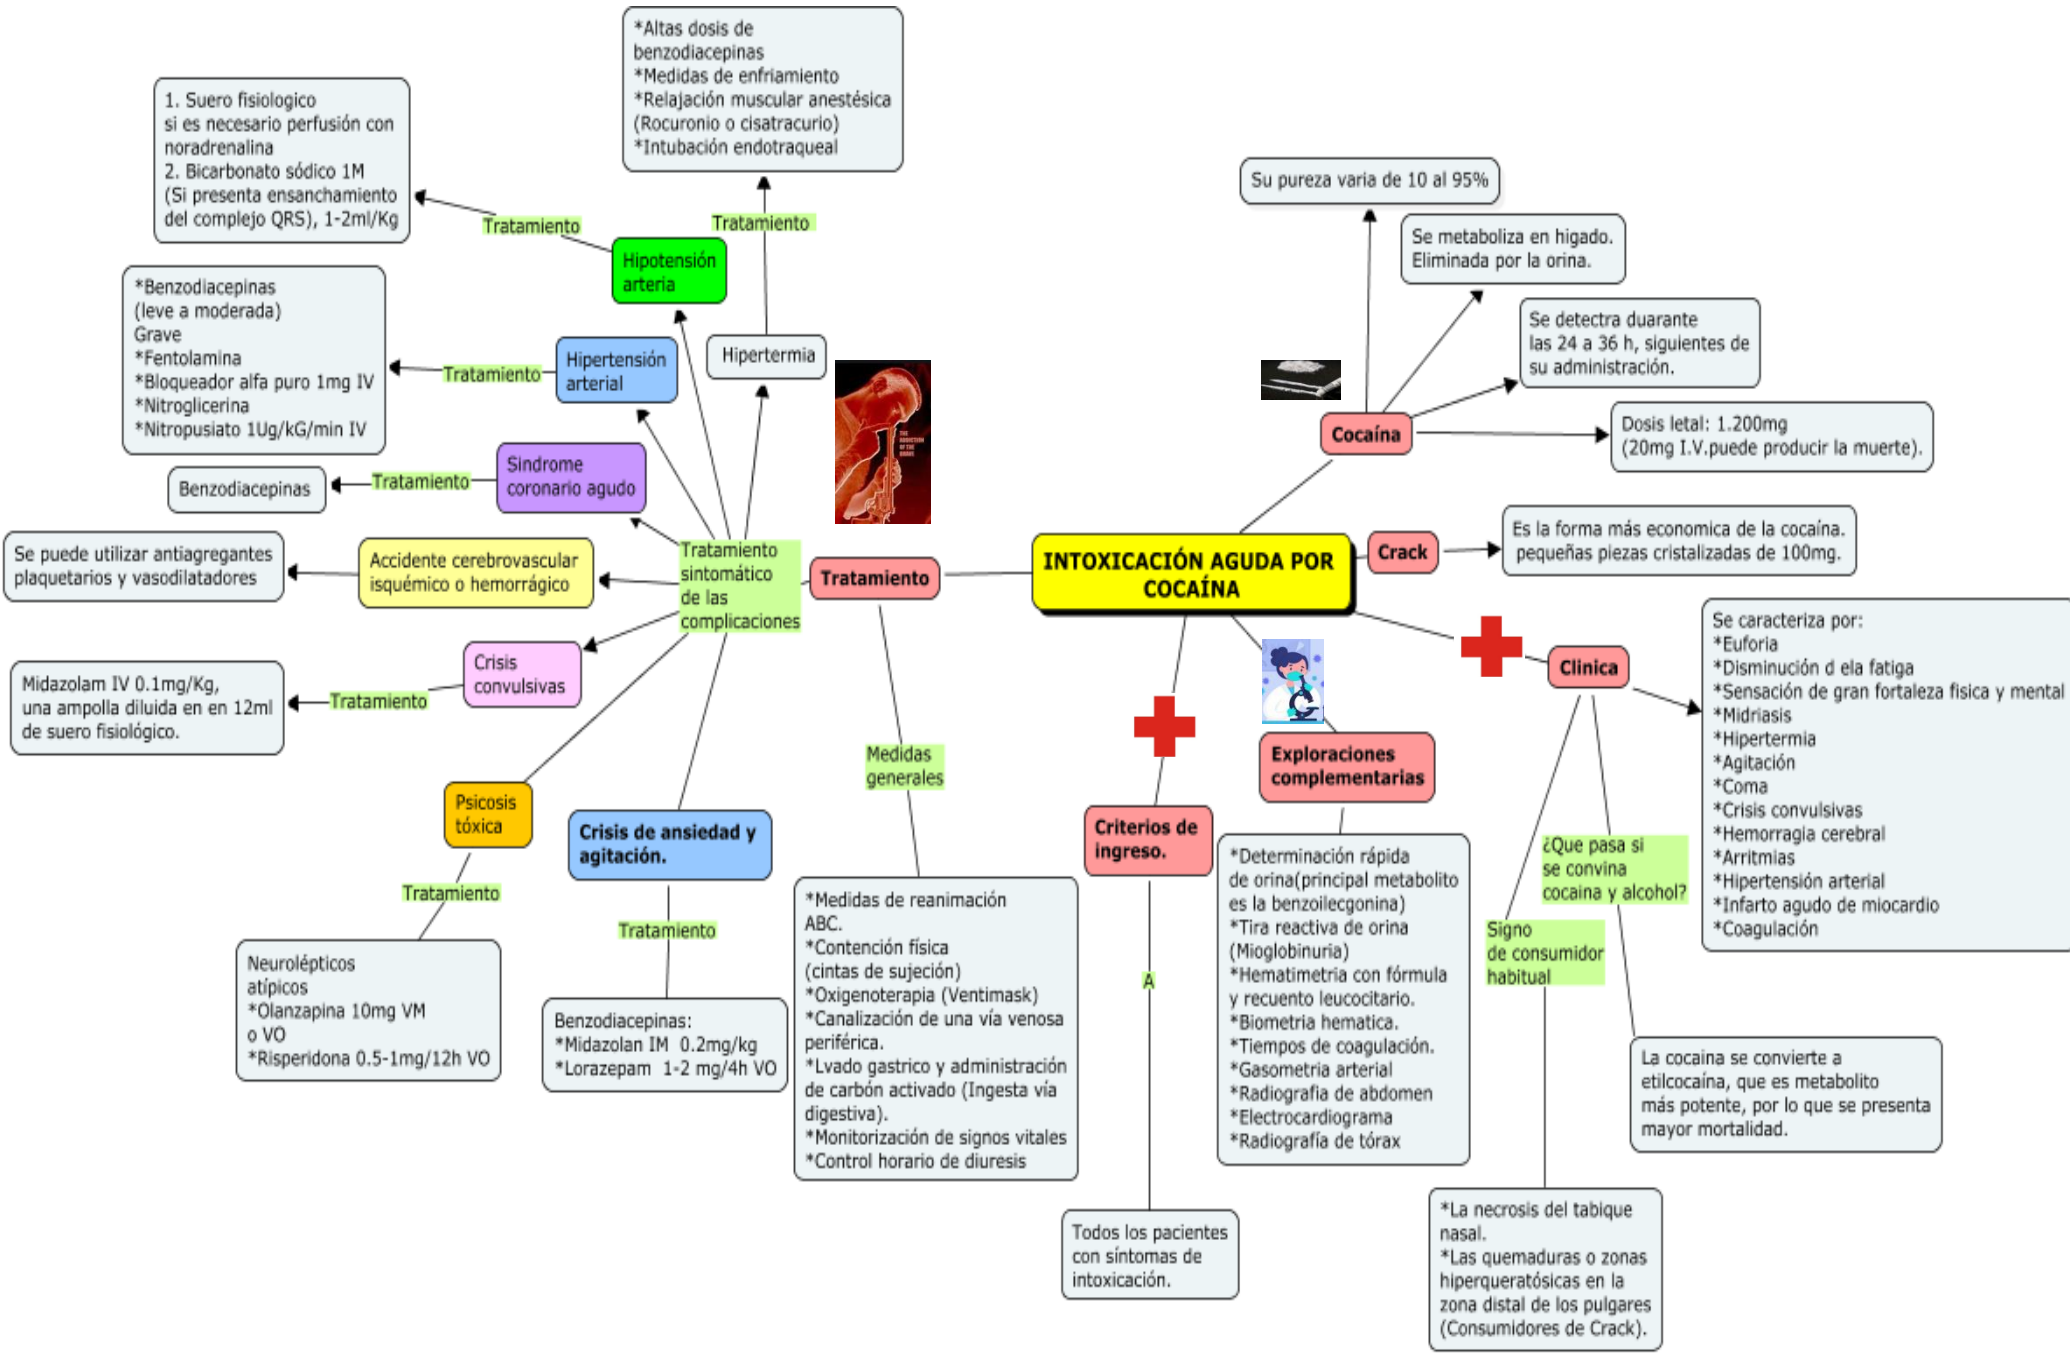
INTOXICACIÓN AGUDA POR COCAÍNA

Cocaína

Su pureza varia de 10 al 95%

Se metaboliza en higado. Eliminada por la orina.

Se detecta duarante las 24 a 36 h, siguientes de su administración.

Dosis letal: 1.200mg (20mg I.V.puede producir la muerte).

Crack

Es la forma más economica de la cocaína. pequeñas piezas cristalizadas de 100mg.

Clinica

Se caracteriza por:
*Euforia
*Disminución d ela fatiga
*Sensación de gran fortaleza fisica y mental
*Midriasis
*Hipertermia
*Agitación
*Coma
*Crisis convulsivas
*Hemorragia cerebral
*Arritmias
*Hipertensión arterial
*Infarto agudo de miocardio
*Coagulación

¿Que pasa si se convina cocaina y alcohol?

La cocaina se convierte a etilcocaína, que es metabolito más potente, por lo que se presenta mayor mortalidad.

Signo de consumidor habitual

*La necrosis del tabique nasal.
*Las quemaduras o zonas hiperqueratósicas en la zona distal de los pulgares (Consumidores de Crack).

Exploraciones complementarias

*Determinación rápida de orina(principal metabolito es la benzoilecgonina)
*Tira reactiva de orina (Mioglobinuria)
*Hematimetria con fórmula y recuento leucocitario.
*Biometria hematica.
*Tiempos de coagulación.
*Gasometria arterial
*Radiografia de abdomen
*Electrocardiograma
*Radiografía de tórax

Criterios de ingreso.

A

Todos los pacientes con síntomas de intoxicación.

Tratamiento

Medidas generales

*Medidas de reanimación ABC.
*Contención física (cintas de sujeción)
*Oxigenoterapia (Ventimask)
*Canalización de una vía venosa periférica.
*Lvado gastrico y administración de carbón activado (Ingesta vía digestiva).
*Monitorización de signos vitales
*Control horario de diuresis

Tratamiento sintomático de las complicaciones

Hipotensión arteria

Tratamiento

1. Suero fisiologico si es necesario perfusión con noradrenalina
2. Bicarbonato sódico 1M (Si presenta ensanchamiento del complejo QRS), 1-2ml/Kg

Hipertermia

Tratamiento

*Altas dosis de benzodiacepinas
*Medidas de enfriamiento
*Relajación muscular anestésica (Rocuronio o cisatracurio)
*Intubación endotraqueal

Hipertensión arterial

Tratamiento

*Benzodiacepinas (leve a moderada)
Grave
*Fentolamina
*Bloqueador alfa puro 1mg IV
*Nitroglicerina
*Nitropusiato 1Ug/kG/min IV

Sindrome coronario agudo

Tratamiento

Benzodiacepinas

Accidente cerebrovascular isquémico o hemorrágico

Se puede utilizar antiagregantes plaquetarios y vasodilatadores

Crisis convulsivas

Tratamiento

Midazolam IV 0.1mg/Kg, una ampolla diluida en en 12ml de suero fisiológico.

Psicosis tóxica

Tratamiento

Neurolépticos atípicos
*Olanzapina 10mg VM o VO
*Risperidona 0.5-1mg/12h VO

Crisis de ansiedad y agitación.

Tratamiento

Benzodiacepinas:
*Midazolan IM 0.2mg/kg
*Lorazepam 1-2 mg/4h VO